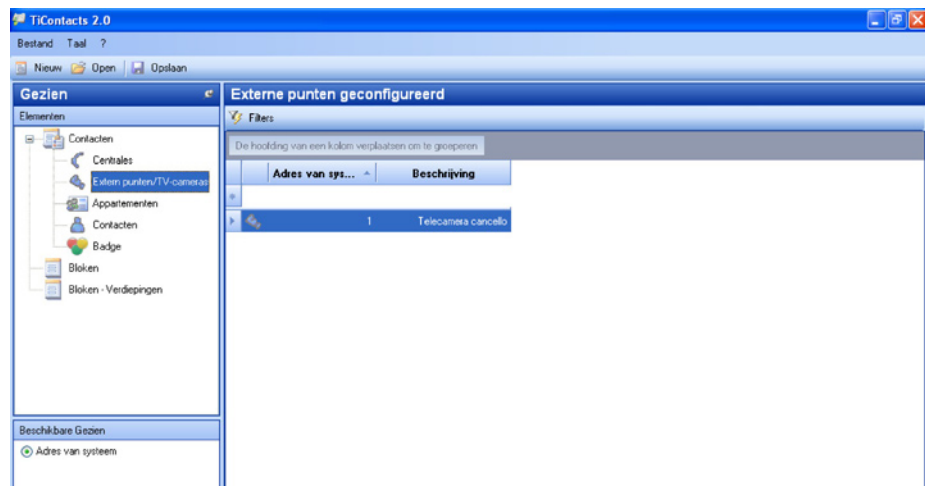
TiContacts 2.0

Bestand Taal ?

Nieuw Open Opslaan

Gezien

Elementen

Contacten

Centrales

Extern punten/TV-cameras

Appartementen

Contacten

Badge

Bloken

Bloken - Verdiepingen

Beschikbare Gezien

Adres van systeem

Externe punten geconfigureerd

Filters

De hoofding van een kolom verplaatsen om te groeperen

| Adres van sys... | Beschrijving |
|---|---|
| 1 | Telecamera cancello |